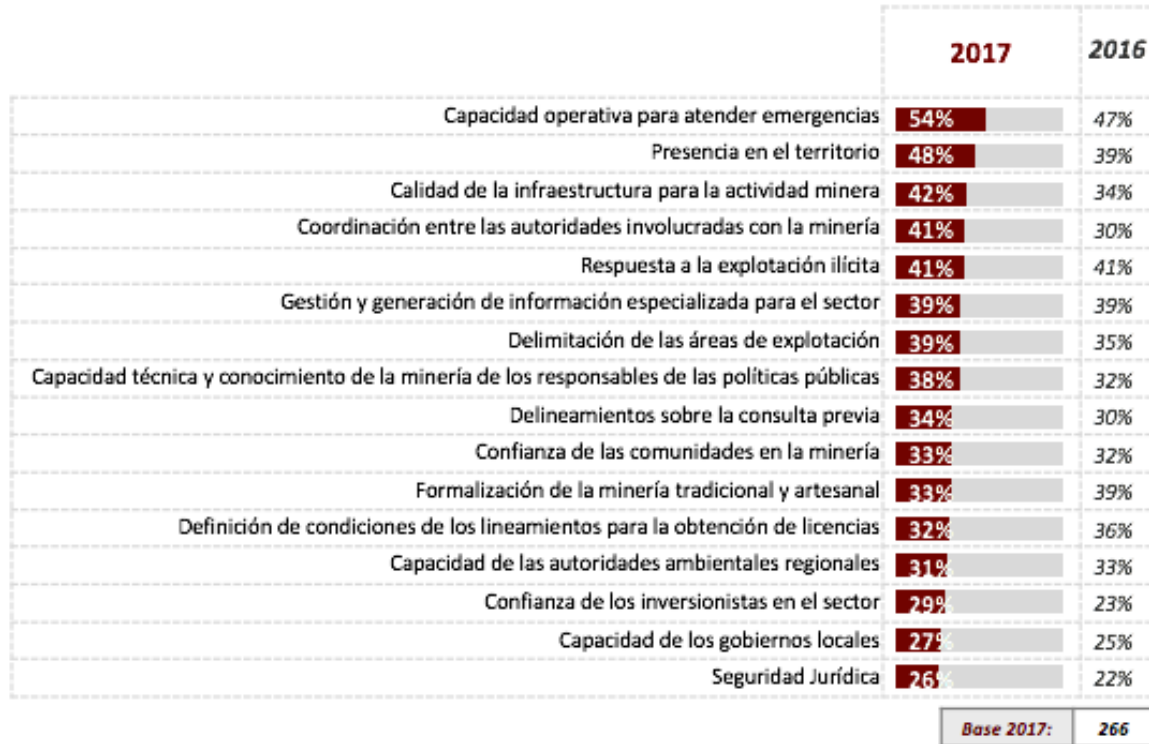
| | 2017 | 2016 |
|---|---|---|
| Capacidad operativa para atender emergencias | 54% | 47% |
| Presencia en el territorio | 48% | 39% |
| Calidad de la infraestructura para la actividad minera | 42% | 34% |
| Coordinación entre las autoridades involucradas con la minería | 41% | 30% |
| Respuesta a la explotación ilícita | 41% | 41% |
| Gestión y generación de información especializada para el sector | 39% | 39% |
| Delimitación de las áreas de explotación | 39% | 35% |
| Capacidad técnica y conocimiento de la minería de los responsables de las políticas públicas | 38% | 32% |
| Delineamientos sobre la consulta previa | 34% | 30% |
| Confianza de las comunidades en la minería | 33% | 32% |
| Formalización de la minería tradicional y artesanal | 33% | 39% |
| Definición de condiciones de los lineamientos para la obtención de licencias | 32% | 36% |
| Capacidad de las autoridades ambientales regionales | 31% | 33% |
| Confianza de los inversionistas en el sector | 29% | 23% |
| Capacidad de los gobiernos locales | 27% | 25% |
| Seguridad Jurídica | 26% | 22% |

| Base 2017: | 266 |
|---|---|